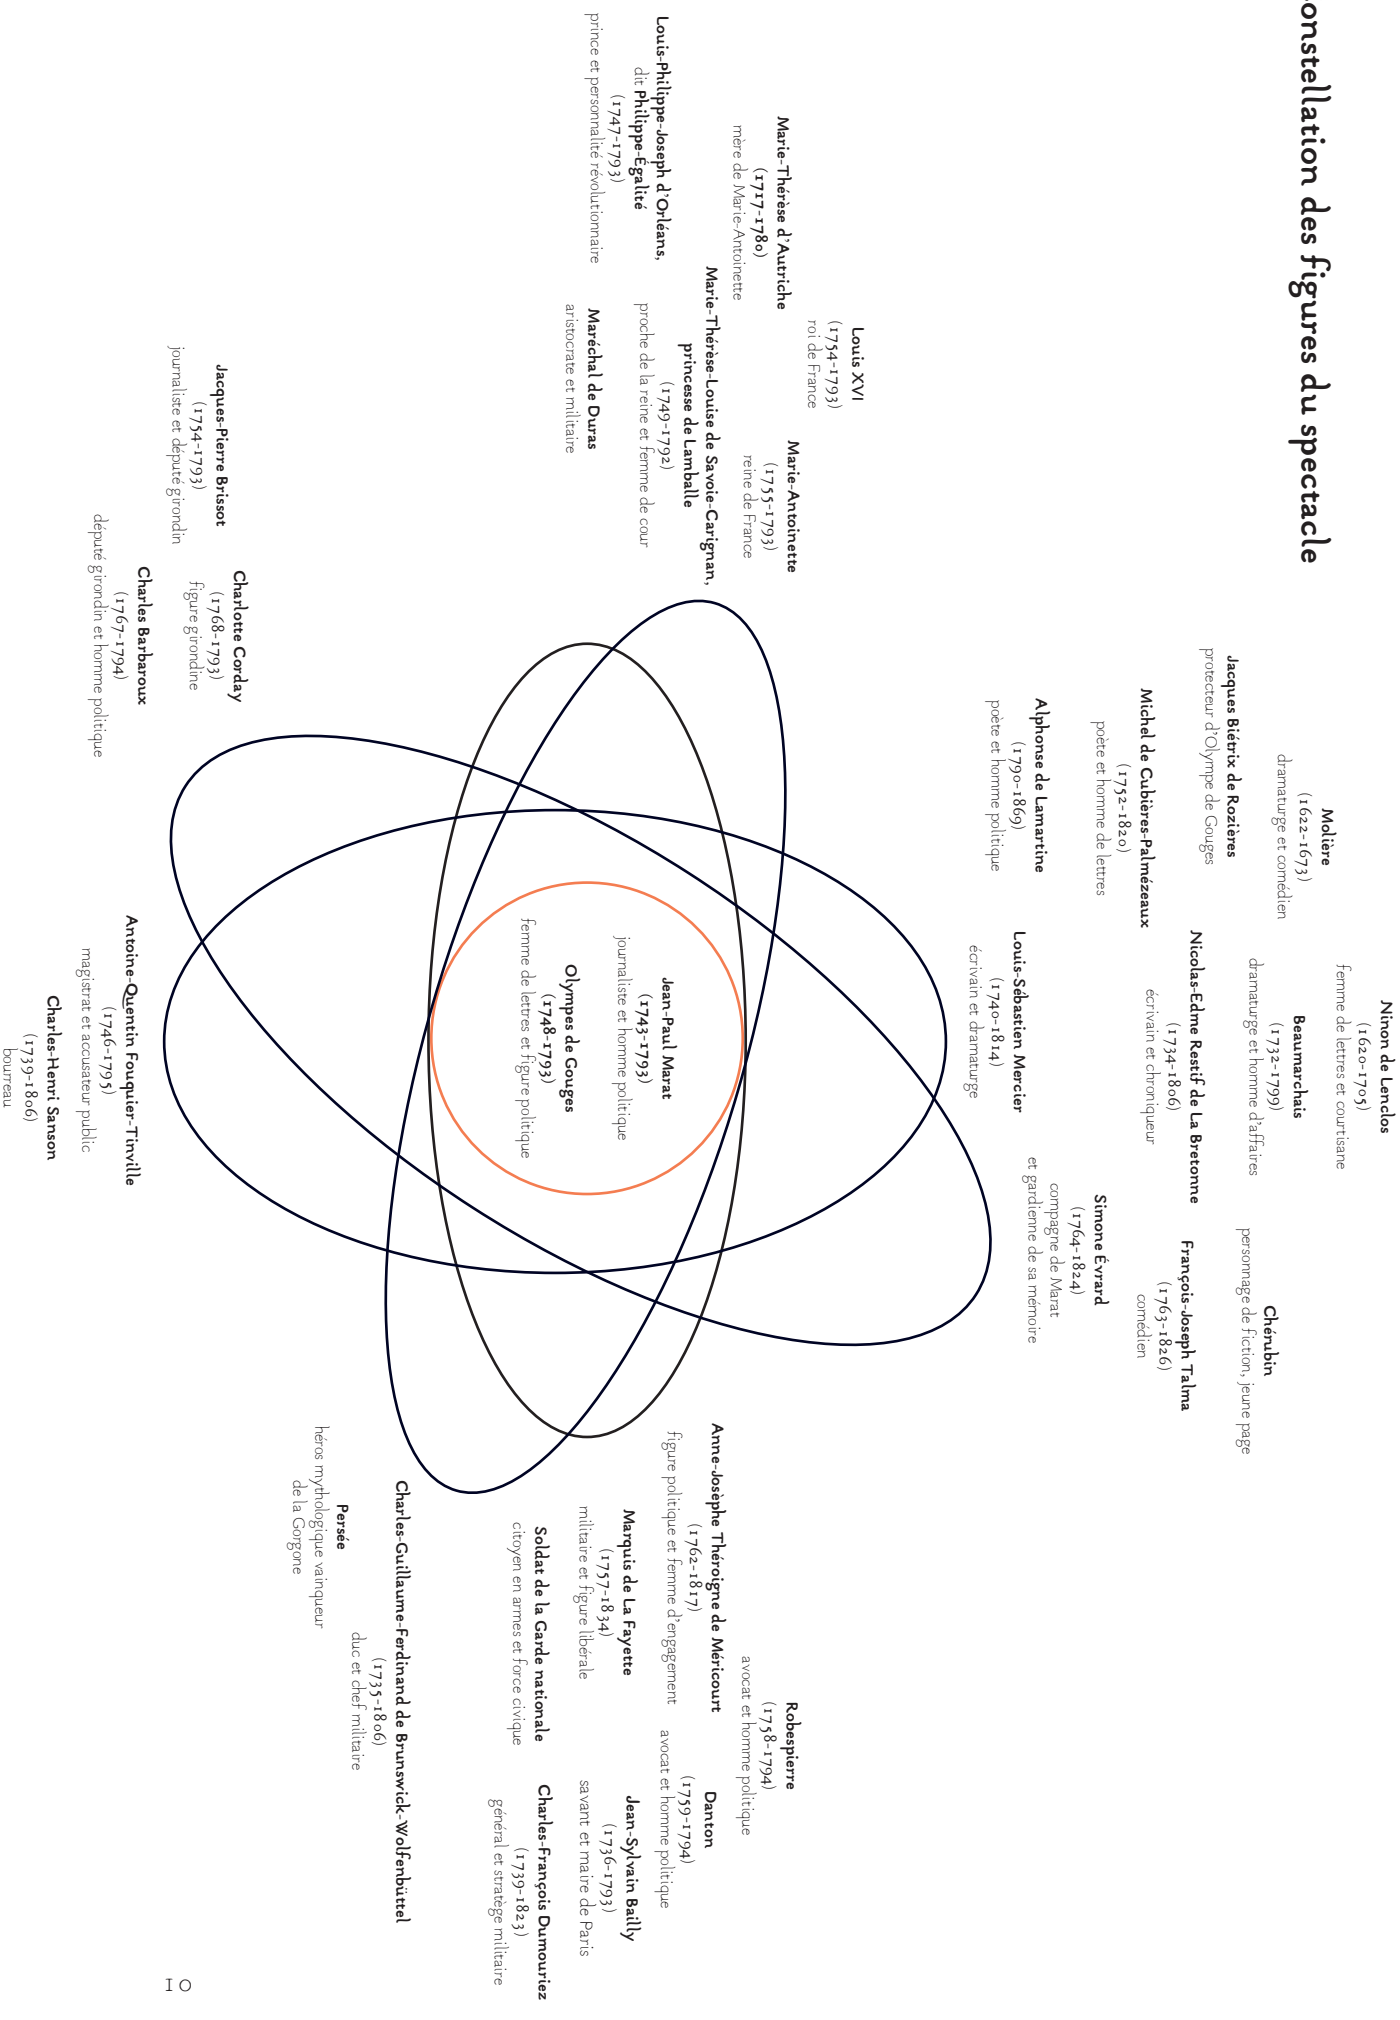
onstellation des figures du spectacle

Louis XVI
(1754-1793)
roi de France

Marie-Antoinette
(1755-1793)
reine de France

Marie-Thérèse d'Autriche
(1717-1780)
mère de Marie-Antoinette

Marie-Thérèse-Louise de Savoie-Carignan, princesse de Lamballe
(1749-1792)
proche de la reine et femme de cour

Louis-Philippe-Joseph d'Orléans, dit Philippe-Égalité
(1747-1793)
prince et personnalité révolutionnaire

Maréchal de Duras
aristocrate et militaire

Jacques-Pierre Brissot
(1754-1793)
journaliste et député girondin

Charlotte Corday
(1768-1793)
figure girondine

Charles Barbaroux
(1767-1794)
député girondin et homme politique

Antoine-Quentin Fouquier-Tinville
(1746-1795)
magistrat et accusateur public

Charles-Henri Sanson
(1739-1806)
bourreau

Jean-Paul Marat
(1743-1793)
journaliste et homme politique

Olympes de Gouges
(1748-1793)
femme de lettres et figure politique

Molière
(1622-1673)
dramaturge et comédien

Jacques Biétrix de Rozières
protecteur d'Olympe de Gouges

Michel de Cubières-Palmézeaux
(1752-1820)
poète et homme de lettres

Alphonse de Lamartine
(1790-1869)
poète et homme politique

Ninon de Lenclos
(1620-1705)
femme de lettres et courtisane

Beaumarchais
(1732-1799)
dramaturge et homme d'affaires

Nicolas-Edme Restif de La Bretonne
(1734-1806)
écrivain et chroniqueur

Louis-Sébastien Mercier
(1740-1814)
écrivain et dramaturge

Chérubin
personnage de fiction, jeune page

François-Joseph Talma
(1763-1826)
comédien

Simone Évrard
(1764-1824)
compagne de Marat et gardienne de sa mémoire

Anne-Josèphe Théroigne de Méricourt
(1762-1817)
figure politique et femme d'engagement

Robespierre
(1758-1794)
avocat et homme politique

Marquis de La Fayette
(1757-1834)
militaire et figure libérale

Danton
(1759-1794)
avocat et homme politique

Soldat de la Garde nationale
citoyen en armes et force civique

Jean-Sylvain Bailly
(1736-1793)
savant et maire de Paris

Charles-François Dumouriez
(1739-1823)
général et stratège militaire

Charles-Guillaume-Ferdinand de Brunswick-Wolfenbüttel
(1735-1806)
duc et chef militaire

Persée
héros mythologique vainqueur de la Gorgone

10